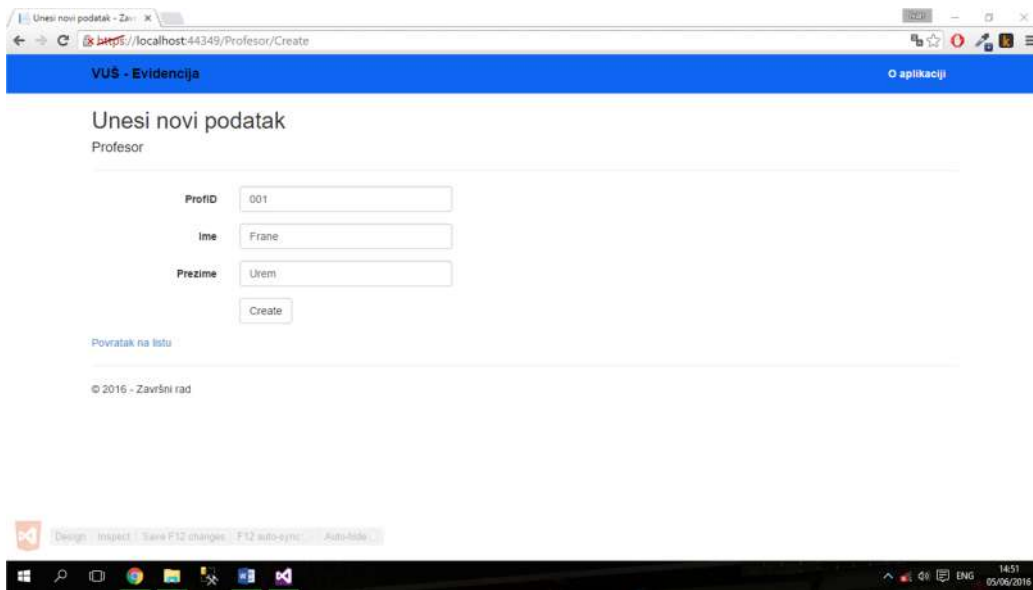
Unesi novi podatak - Zav ×

https://localhost:44349/Profesor/Create

VUŠ - Evidencija

O aplikaciji

Unesi novi podatak

Profesor

ProfID 001

Ime Frane

Prezime Urem

Create

Povratak na listu

© 2016 - Završni rad

Design Inspect Save F12 changes F12 auto-sync Auto-hide

ENG 14:51 05/06/2016